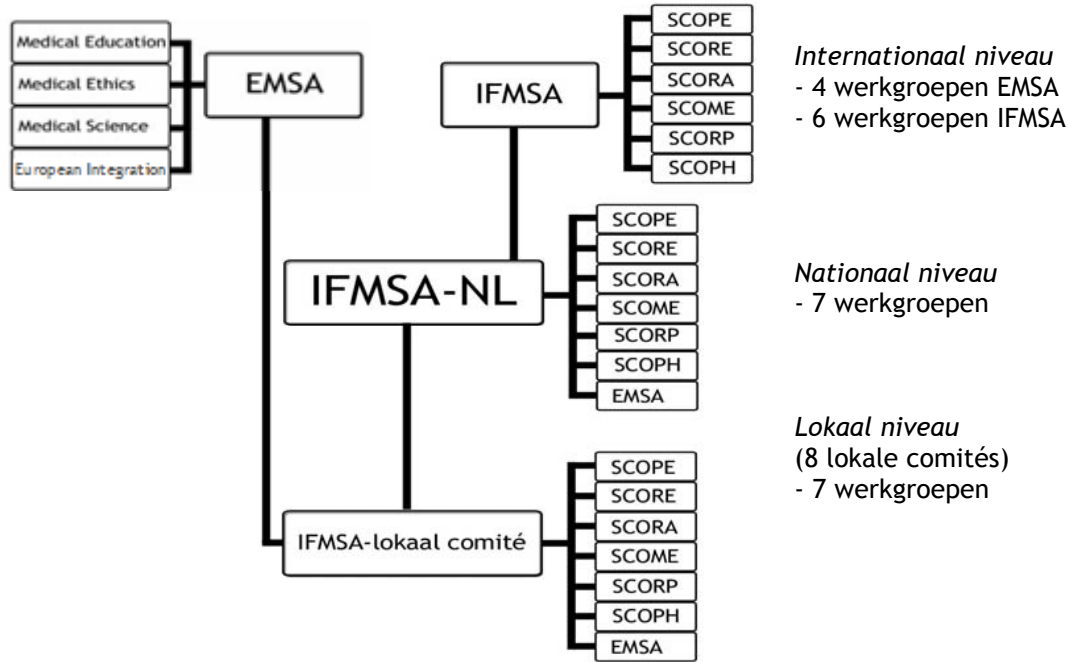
Medical Education
Medical Ethics
Medical Science
European Integration

EMSA

IFMSA

SCOPE
SCORE
SCORA
SCOME
SCORP
SCOPH

*Internationaal niveau*
- 4 werkgroepen EMSA
- 6 werkgroepen IFMSA

IFMSA-NL

SCOPE
SCORE
SCORA
SCOME
SCORP
SCOPH
EMSA

*Nationaal niveau*
- 7 werkgroepen

*Lokaal niveau*
(8 lokale comités)
- 7 werkgroepen

IFMSA-lokaal comité

SCOPE
SCORE
SCORA
SCOME
SCORP
SCOPH
EMSA